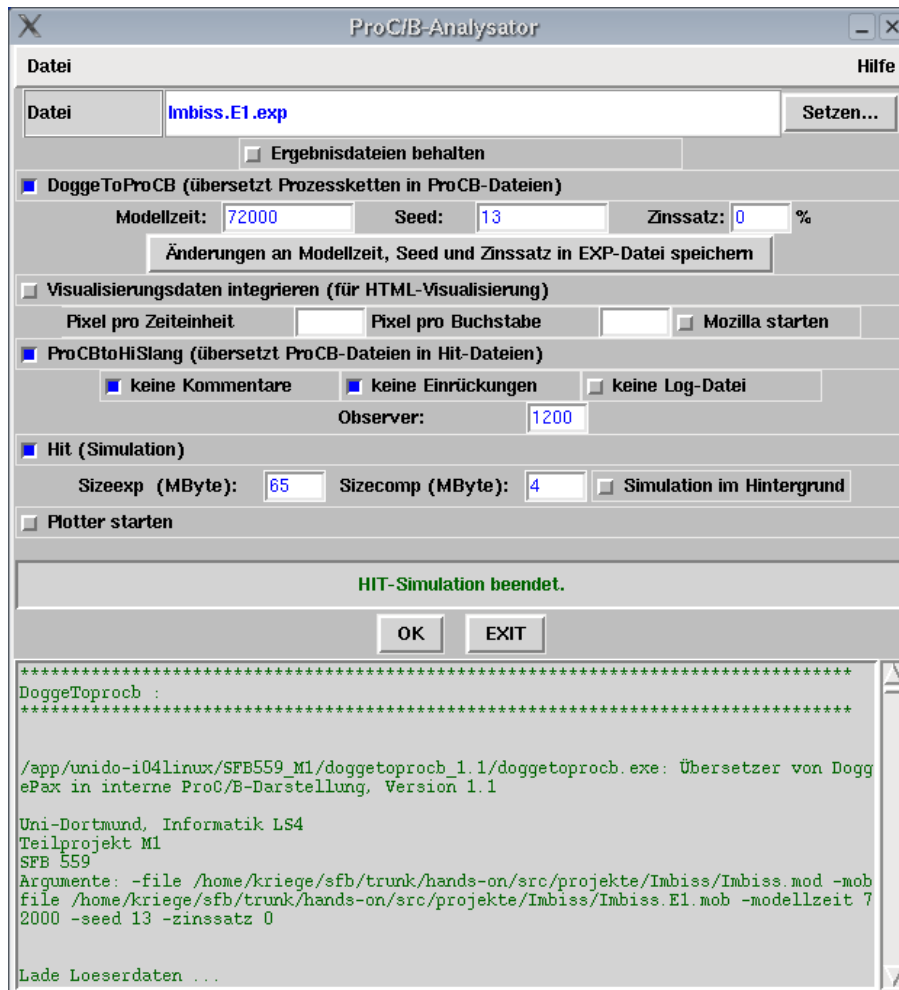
ProC/B-Analysator

Datei Hilfe

Datei Imbiss.E1.exp Setzen...

Ergebnisdateien behalten

DoggeToProCB (übersetzt Prozessketten in ProCB-Dateien)

Modellzeit: 72000 Seed: 13 Zinssatz: 0 %

Änderungen an Modellzeit, Seed und Zinssatz in EXP-Datei speichern

Visualisierungsdaten integrieren (für HTML-Visualisierung)

Pixel pro Zeiteinheit Pixel pro Buchstabe Mozilla starten

ProCBtoHiSlang (übersetzt ProCB-Dateien in Hit-Dateien)

keine Kommentare keine Einrückungen keine Log-Datei

Observer: 1200

Hit (Simulation)

Sizeexp (MByte): 65 Sizecomp (MByte): 4 Simulation im Hintergrund

Plotter starten

HIT-Simulation beendet.

OK EXIT

******************************************************************************
DoggeToprocb :
******************************************************************************

/app/unido-i04linux/SFB559_M1/doggetoprocb_1.1/doggetoprocb.exe: Übersetzer von DoggePax in interne ProC/B-Darstellung, Version 1.1

Uni-Dortmund, Informatik LS4
Teilprojekt M1
SFB 559
Argumente: -file /home/kriege/sfb/trunk/hands-on/src/projekte/Imbiss/Imbiss.mod -mobfile /home/kriege/sfb/trunk/hands-on/src/projekte/Imbiss/Imbiss.E1.mob -modellzeit 72000 -seed 13 -zinssatz 0

Lade Loeserdaten ...